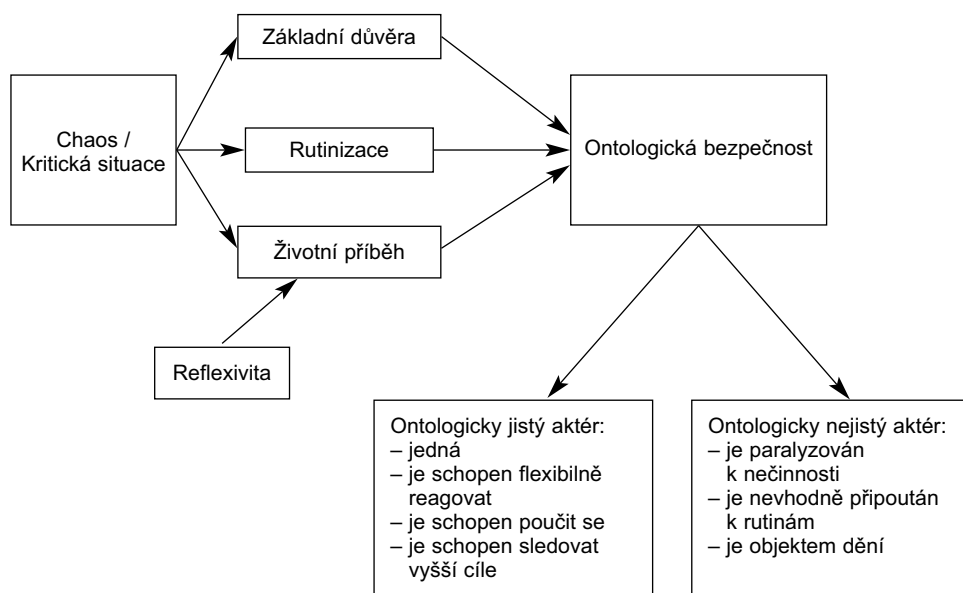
Základní důvěra

Chaos / Kritická situace

Rutinizace

Ontologická bezpečnost

Životní příběh

Reflexivita

Ontologicky jistý aktér:
– jedná
– je schopen flexibilně reagovat
– je schopen poučit se
– je schopen sledovat vyšší cíle

Ontologicky nejistý aktér:
– je paralyzován k nečinnosti
– je nevhodně připoután k rutinám
– je objektem dění